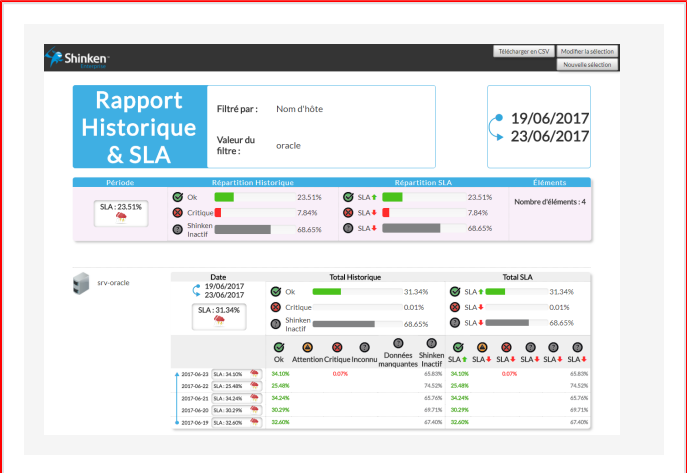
Shinken

Télécharger en CSV
Modifier la sélection
Nouvelle sélection

Rapport Historique & SLA

Filtré par : Nom d'hôte

Valeur du filtre : oracle

19/06/2017
23/06/2017

| Période | Répartition Historique | | Répartition SLA | | Éléments |
|---|---|---|---|---|---|
| SLA : 23.51% | Ok | 23.51% | SLA | 23.51% | Nombre d'éléments : 4 |
| | Critique | 7.84% | SLA | 7.84% | |
| | Shinken Inactif | 68.65% | SLA | 68.65% | |

srv-oracle

| Date | Total Historique | | Total SLA | |
|---|---|---|---|---|
| 19/06/2017 23/06/2017 | Ok | 31.34% | SLA | 31.34% |
| SLA : 31.34% | Critique | 0.01% | SLA | 0.01% |
| | Shinken Inactif | 68.65% | SLA | 68.65% |

| | Ok | Attention | Critique | Inconnu | Données manquantes | Shinken Inactif | SLA | SLA | SLA | SLA | SLA | SLA |
|---|---|---|---|---|---|---|---|---|---|---|---|---|
| 2017-06-23 SLA : 34.10% | 34.10% | | 0.07% | | | 65.83% | 34.10% | | 0.07% | | | 65.83% |
| 2017-06-22 SLA : 25.48% | 25.48% | | | | | 74.52% | 25.48% | | | | | 74.52% |
| 2017-06-21 SLA : 34.24% | 34.24% | | | | | 65.76% | 34.24% | | | | | 65.76% |
| 2017-06-20 SLA : 30.29% | 30.29% | | | | | 69.71% | 30.29% | | | | | 69.71% |
| 2017-06-19 SLA : 32.60% | 32.60% | | | | | 67.40% | 32.60% | | | | | 67.40% |